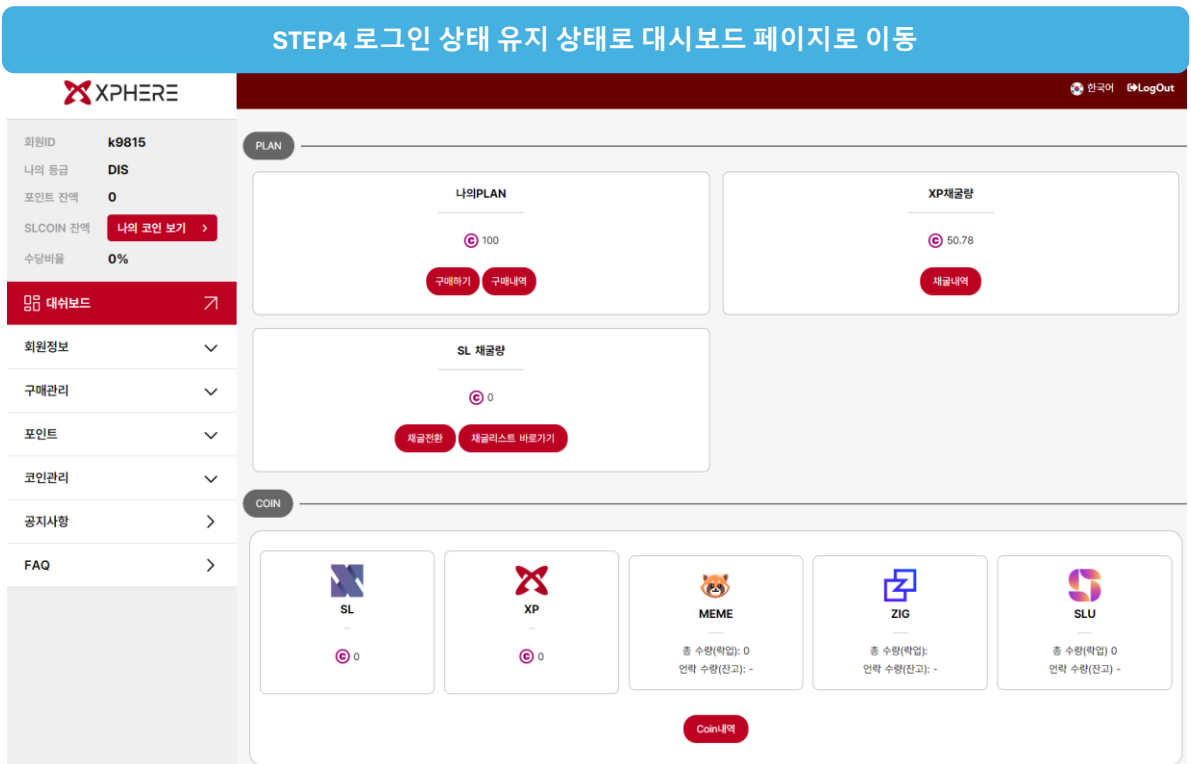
STEP4 로그인 상태 유지 상태로 대시보드 페이지로 이동

XPHERE

한국어 LogOut

회원ID k9815
나의 등급 DIS
포인트 잔액 0
SLCOIN 잔액 나의 코인 보기 >
수당비율 0%

대쉬보드
회원정보
구매관리
포인트
코인관리
공지사항
FAQ

PLAN

나의PLAN
100
구매하기 구매내역

XP채굴량
50.78
채굴내역

SL 채굴량
0
채굴전환 채굴리스트 바로가기

COIN

SL
—
0

XP
—
0

MEME
—
총 수량(락업): 0
언락 수량(잔고): -

ZIG
—
총 수량(락업):
언락 수량(잔고): -

SLU
—
총 수량(락업) 0
언락 수량(잔고) -

Coin내역